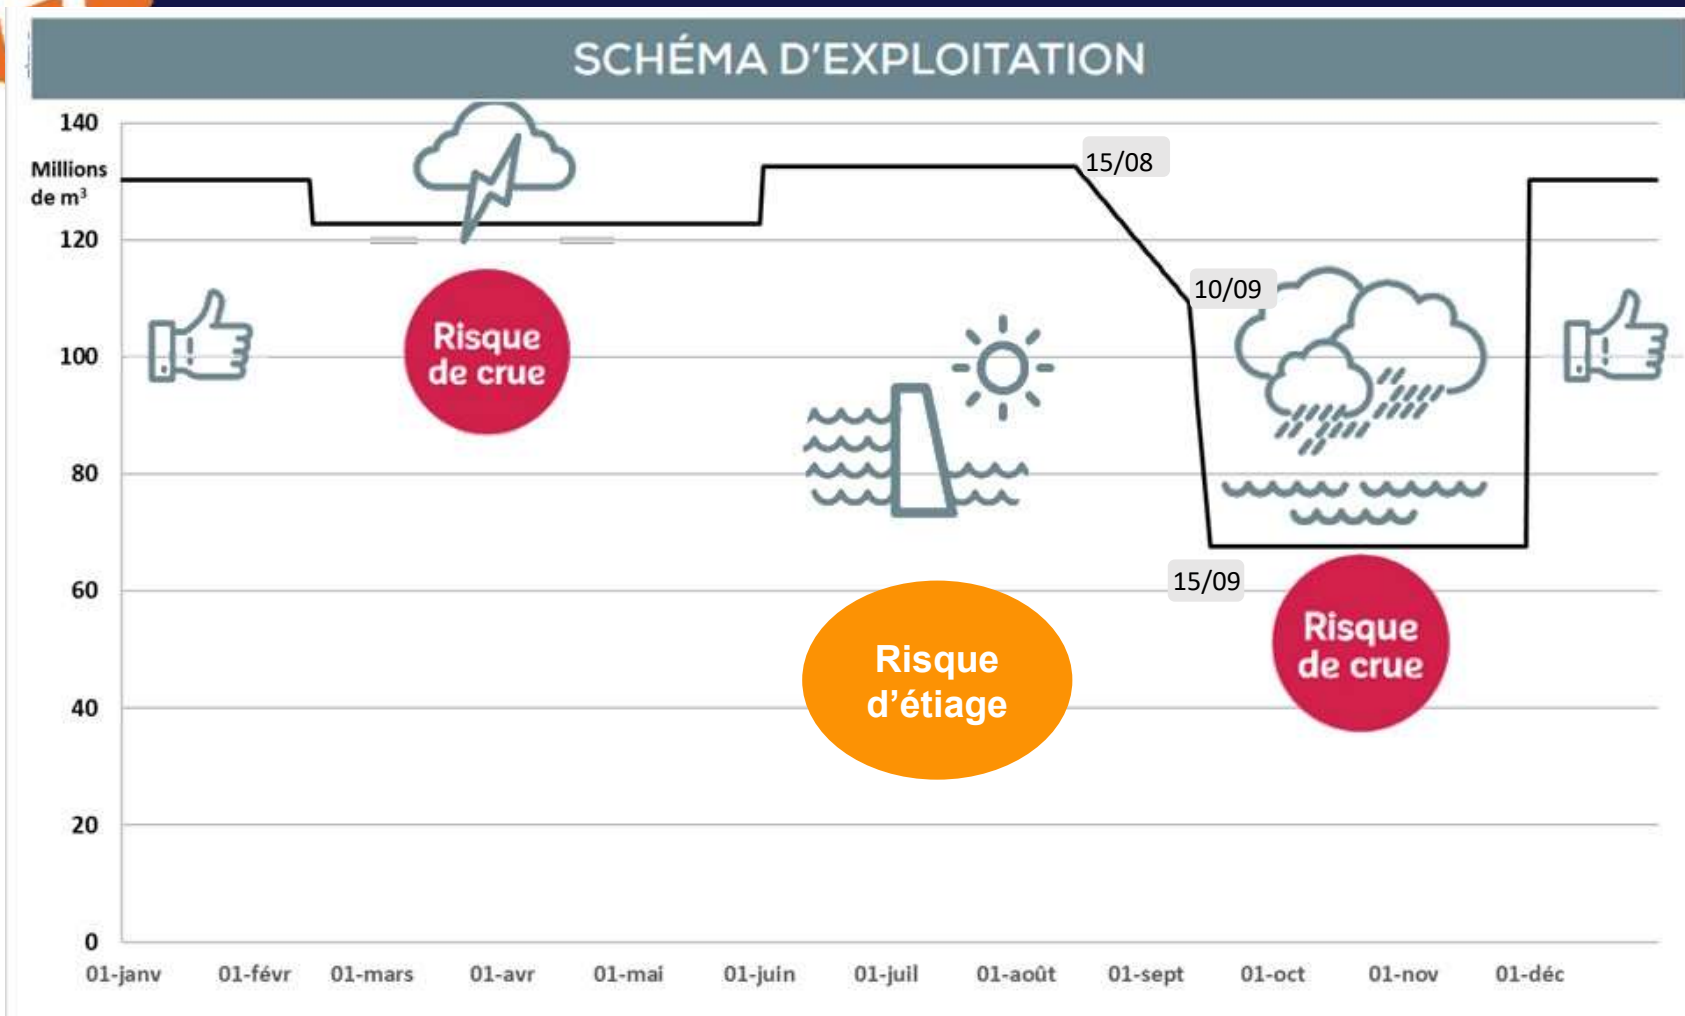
SCHÉMA D'EXPLOITATION

140
Millions de m³
120
100
80
60
40
20
0

15/08
10/09
15/09

Risque de crue
Risque d'étiage
Risque de crue

01-janv 01-févr 01-mars 01-avr 01-mai 01-juin 01-juil 01-août 01-sept 01-oct 01-nov 01-déc